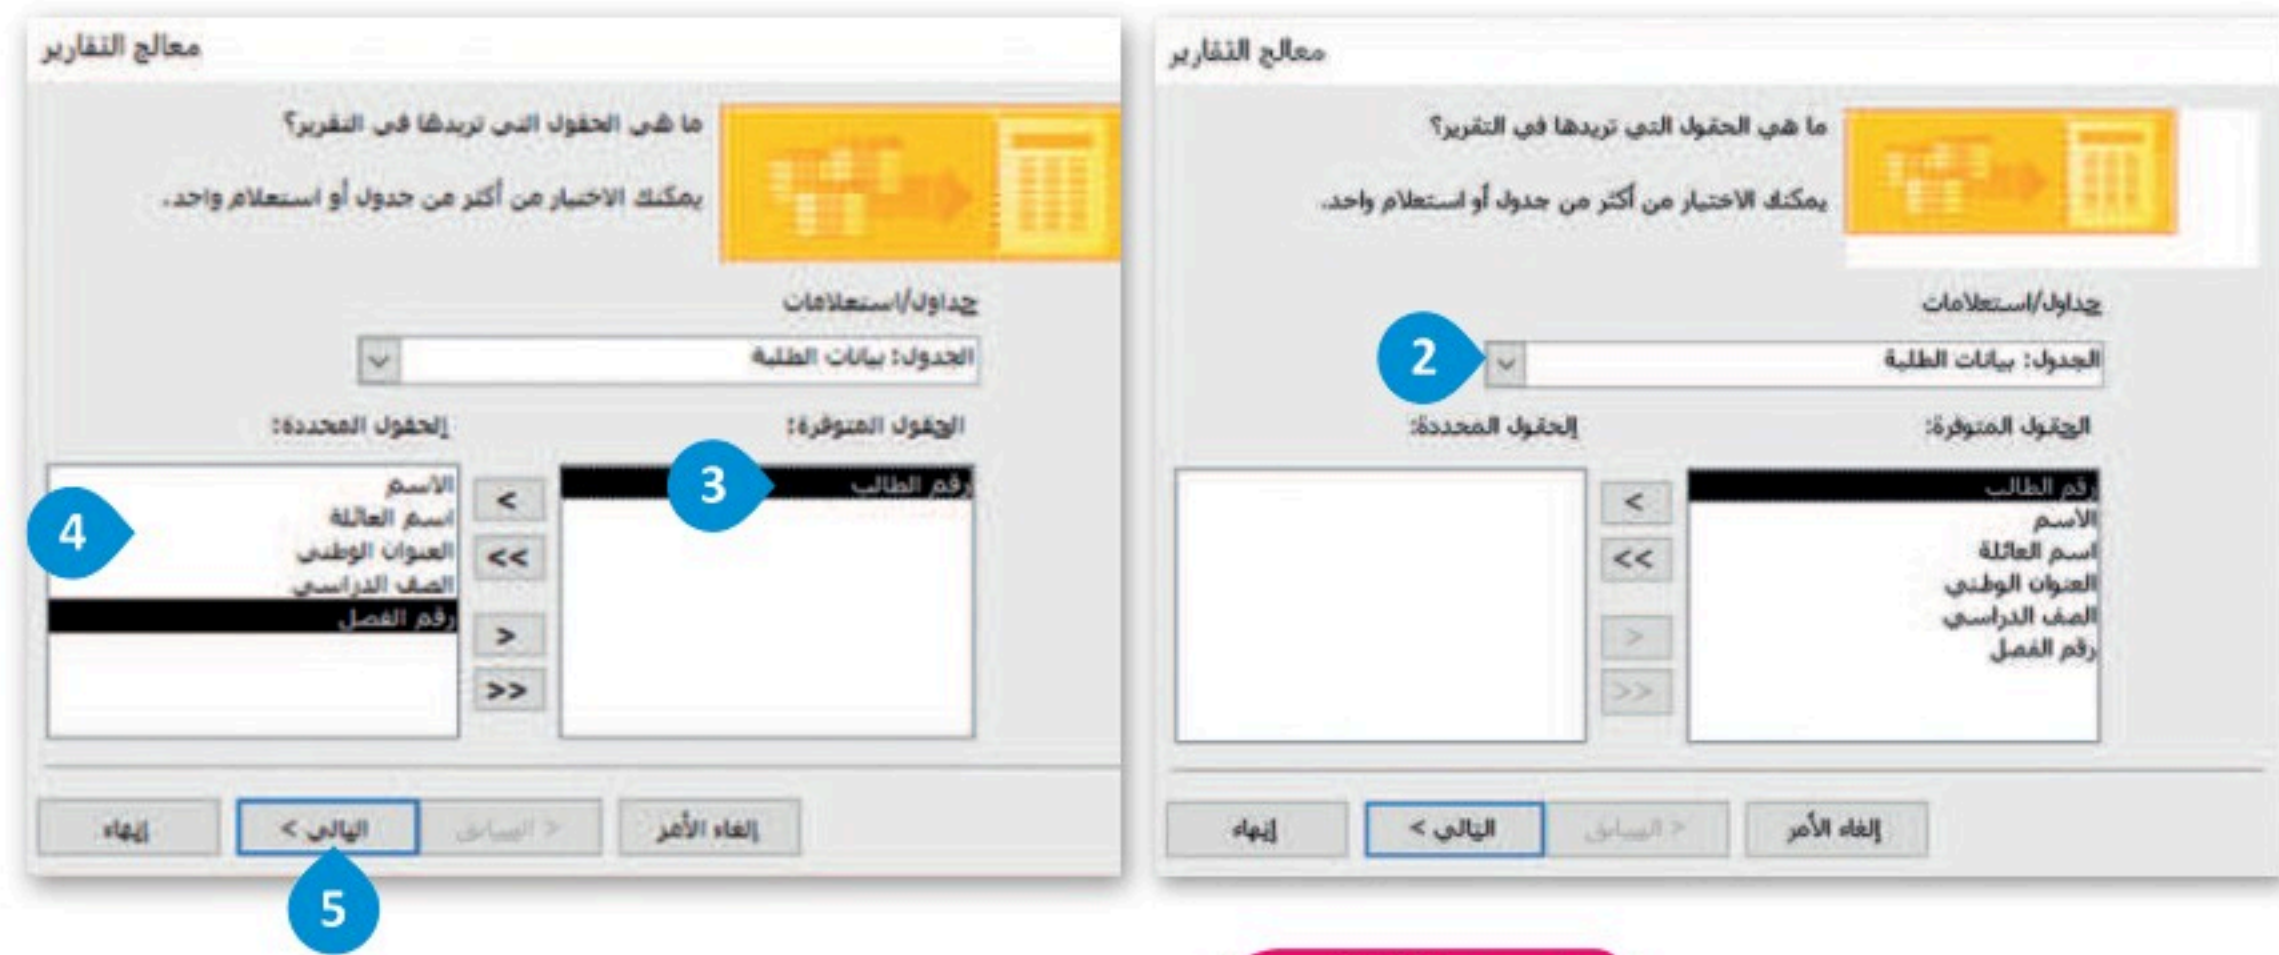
معالج التقارير

ما هي الحقول التي تريدها في التقرير؟

يمكنك الاختيار من أكثر من جدول أو استعلام واحد.

جداول/استعلامات

الجدول: بيانات الطلبة

2

الحقول المتوفرة:

الحقول المحددة:

رقم الطالب
الأسم
اسم العائلة
العنوان الوطني
الصف الدراسي
رقم الفصل

<
<<
>
>>

إلغاء الأمر
< السابق
التالي >
إنهاء

معالج التقارير

ما هي الحقول التي تريدها في التقرير؟

يمكنك الاختيار من أكثر من جدول أو استعلام واحد.

جداول/استعلامات

الجدول: بيانات الطلبة

الحقول المتوفرة:

الحقول المحددة:

رقم الطالب

3

الأسم
اسم العائلة
العنوان الوطني
الصف الدراسي
رقم الفصل

4

<
<<
>
>>

إلغاء الأمر
< السابق
التالي >
إنهاء

5